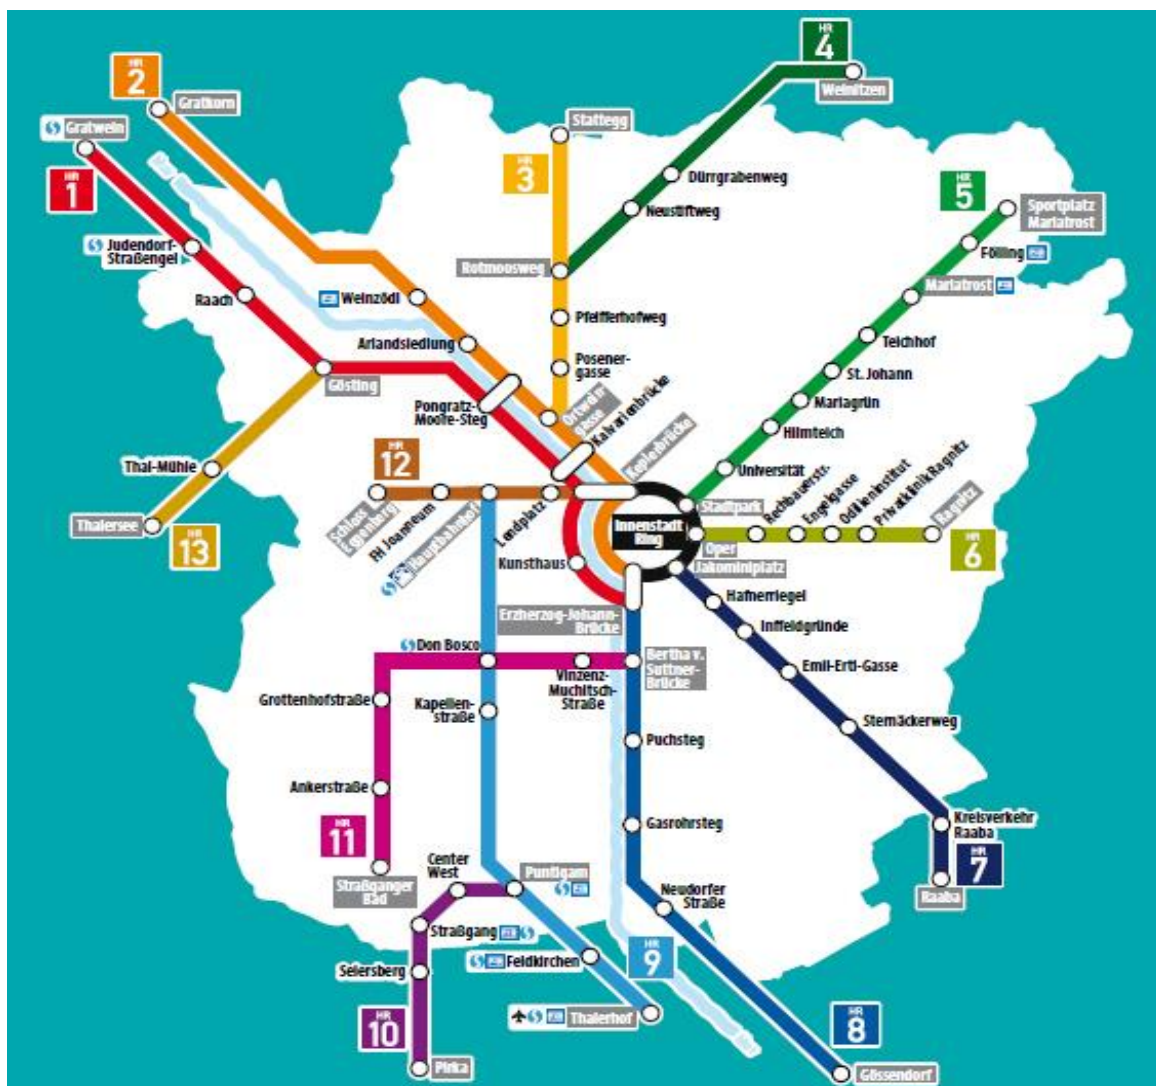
HR 2
Gratkorn
HR 4
Weinitzen
Gratwein
HR 1
Stattegg
HR 3
Dürrgrabenweg
Neustiftweg
HR 5
Sportplatz Mariatrost
Judendorf-Straßengel
Rotmoosweg
Fölling
Raach
Weinzödl
Mariatrost
Pfeifferhofweg
Arlandsiedlung
Teichhof
Posener-gasse
Gösting
St. Johann
Pongratz-Moore-Steg
Ortweingasse
Kalvarienbrücke
Mariagrün
Hilmteich
Keplerbrücke
Privatklinik Ragnitz
Universität
Odilieninstitut
Thal-Mühle
HR 12
Engelgasse
Rechbauerstr.
Ragnitz
Stadtpark
Thalersee
HR 13
Schloss Eggenberg
FH Joanneum
Hauptbahnhof
Lendplatz
Innenstadt Ring
Oper
HR 6
Kunsthaus
Jakominiplatz
Hafnerriegel
Erzherzog-Johann-Brücke
Inffeldgründe
Don Bosco
Bertha v. Suttner-Brücke
Vinzenz-Muchitsch-Straße
Emil-Ertl-Gasse
Grottenhofstraße
Kapellen-straße
Sternäckerweg
Puchsteg
Ankerstraße
HR 11
Gasrohrsteg
Kreisverkehr Raaba
HR 7
Center West
Puntigam
Straßganger Bad
Neudorfer Straße
Raaba
Straßgang
Seiersberg
Feldkirchen
HR 9
HR 10
Thalerhof
HR 8
Pirka
Gössendorf